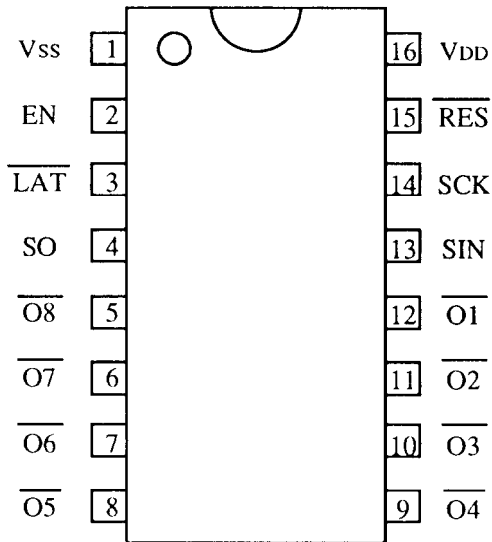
Vss 1
EN 2
$\overline{LAT}$ 3
SO 4
$\overline{O8}$ 5
$\overline{O7}$ 6
$\overline{O6}$ 7
$\overline{O5}$ 8

16 VDD
15 $\overline{RES}$
14 SCK
13 SIN
12 $\overline{O1}$
11 $\overline{O2}$
10 $\overline{O3}$
9 $\overline{O4}$